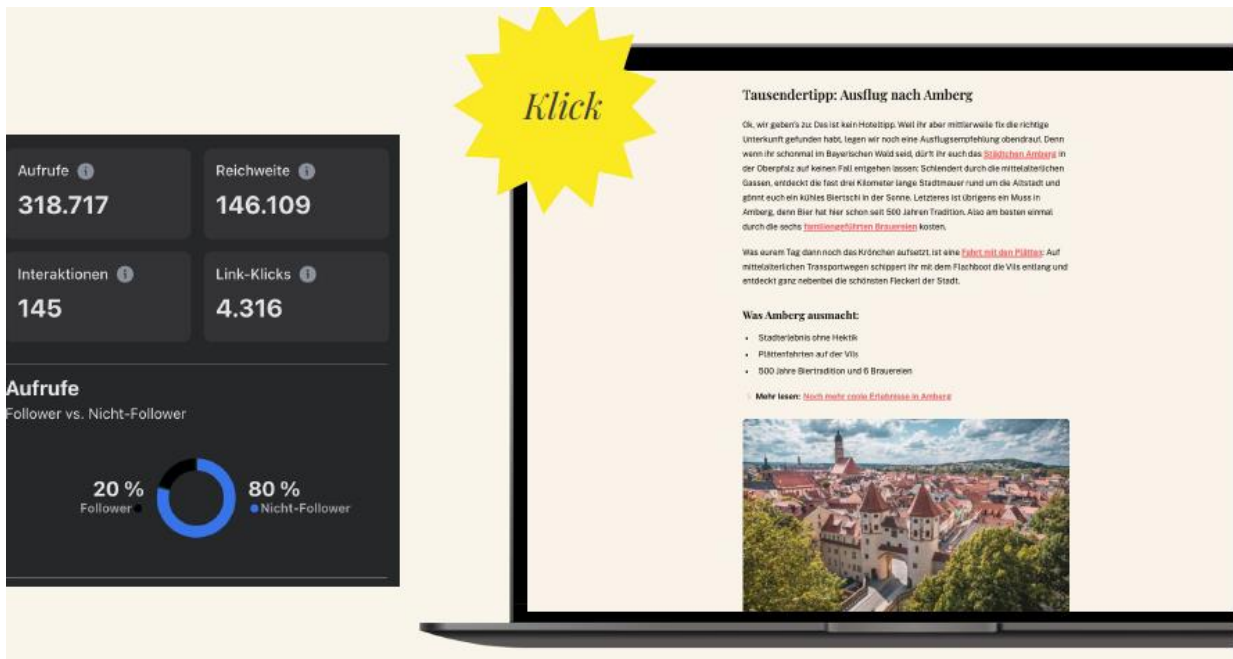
Aufrufe
318.717

Reichweite
146.109

Interaktionen
145

Link-Klicks
4.316

Aufrufe
Follower vs. Nicht-Follower

20 %
Follower

80 %
Nicht-Follower

Klick

Tausendertipp: Ausflug nach Amberg

Ok, wir geben's zu: Das ist kein Hoteltipp. Weil ihr aber mittlerweile fix die richtige Unterkunft gefunden habt, legen wir noch eine Ausflugsempfehlung obendrauf. Denn wenn ihr schonmal im Bayerischen Wald seid, dürft ihr euch das Städtchen Amberg in der Oberpfalz auf keinen Fall entgehen lassen: Schlendert durch die mittelalterlichen Gassen, entdeckt die fast drei Kilometer lange Stadtmauer rund um die Altstadt und gönnt euch ein kühles Biertschi in der Sonne. Letzteres ist übrigens ein Muss in Amberg, denn Bier hat hier schon seit 500 Jahren Tradition. Also am besten einmal durch die sechs familiengeführten Brauereien kosten.

Was eurem Tag dann noch das Krönchen aufsetzt, ist eine Fahrt mit den Plätten: Auf mittelalterlichen Transportwegen schippert ihr mit dem Flachboot die Vils entlang und entdeckt ganz nebenbei die schönsten Fleckerl der Stadt.

Was Amberg ausmacht:

- Stadterlebnis ohne Hektik
- Plättenfahrten auf der Vils
- 500 Jahre Biertradition und 6 Brauereien

Mehr lesen: Noch mehr coole Erlebnisse in Amberg